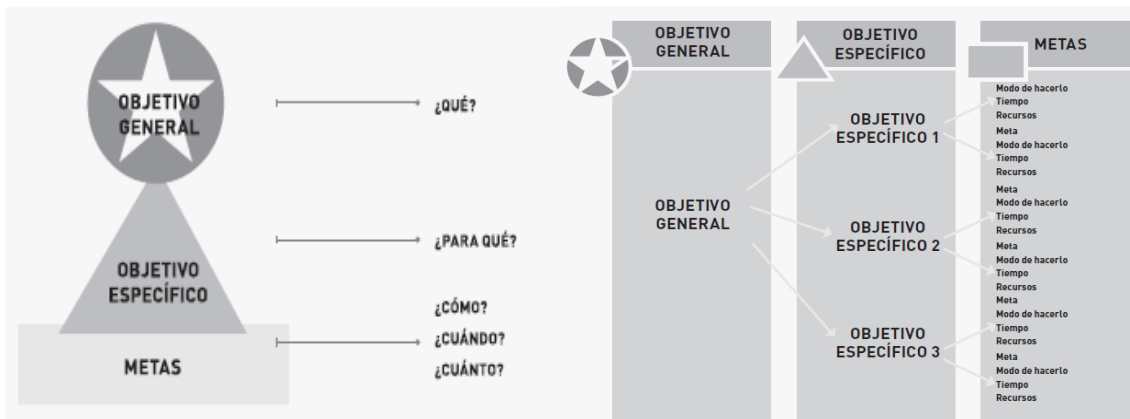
OBJETIVO GENERAL

¿QUÉ?

OBJETIVO ESPECÍFICO

¿PARA QUÉ?

METAS

¿CÓMO?
¿CUÁNDO?
¿CUÁNTO?

OBJETIVO GENERAL

OBJETIVO ESPECÍFICO

METAS

OBJETIVO GENERAL

OBJETIVO ESPECÍFICO 1

OBJETIVO ESPECÍFICO 2

OBJETIVO ESPECÍFICO 3

Modo de hacerlo
Tiempo
Recursos
Meta
Modo de hacerlo
Tiempo
Recursos
Meta
Modo de hacerlo
Tiempo
Recursos
Meta
Modo de hacerlo
Tiempo
Recursos
Meta
Modo de hacerlo
Tiempo
Recursos
Meta
Modo de hacerlo
Tiempo
Recursos